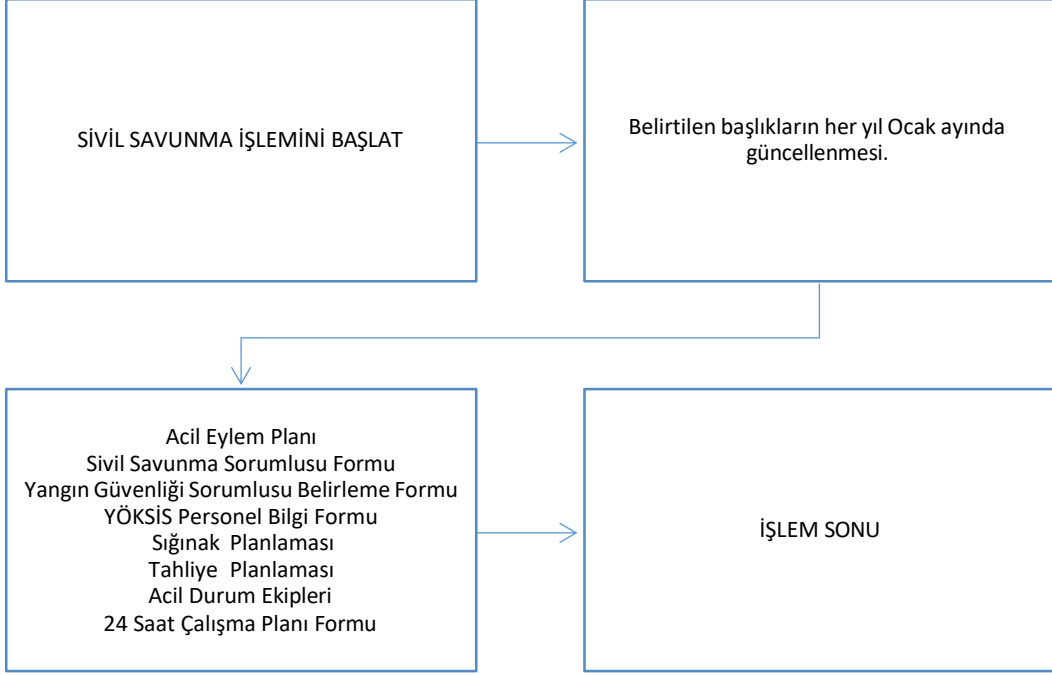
SİVİL SAVUNMA İŞLEMİNİ BAŞLAT

Belirtilen başlıkların her yıl Ocak ayında güncellenmesi.

Acil Eylem Planı
Sivil Savunma Sorumlusu Formu
Yangın Güvenliği Sorumlusu Belirleme Formu
YÖKSİS Personel Bilgi Formu
Sığınak Planlaması
Tahliye Planlaması
Acil Durum Ekipleri
24 Saat Çalışma Planı Formu

İŞLEM SONU